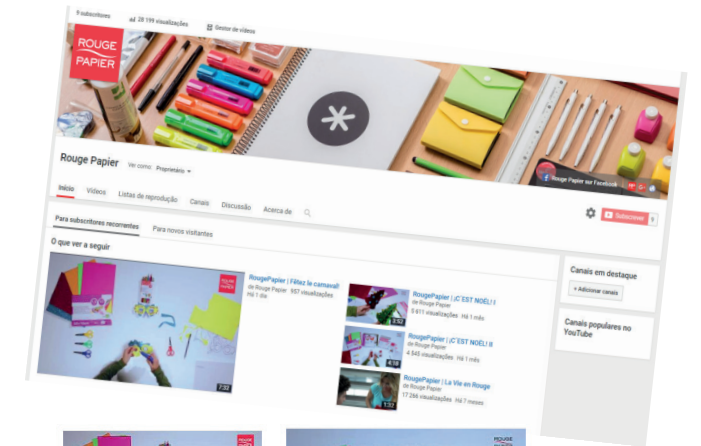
9 subscritores 28 199 visualizações Gestor de vídeos

ROUGE PAPIER

Rouge Papier Ver como: Proprietário

Rouge Papier sur Facebook

Início Vídeos Listas de reprodução Canais Discussão Acerca de

Subscrever 9

Para subscritores recorrentes Para novos visitantes

O que ver a seguir

ROUGE PAPIER

7:32

RougePapier | Fêtez le carnaval!
de Rouge Papier 557 visualizações
Há 1 dia

1:52
RougePapier | ¡C'EST NOËL! I
de Rouge Papier
5 611 visualizações Há 1 mês

4:58
RougePapier | ¡C'EST NOËL! II
de Rouge Papier
4 845 visualizações Há 1 mês

1:31
RougePapier | La Vie en Rouge
de Rouge Papier
17 266 visualizações Há 7 meses

Canais em destaque
+ Adicionar canais

Canais populares no YouTube

ROUGE PAPIER